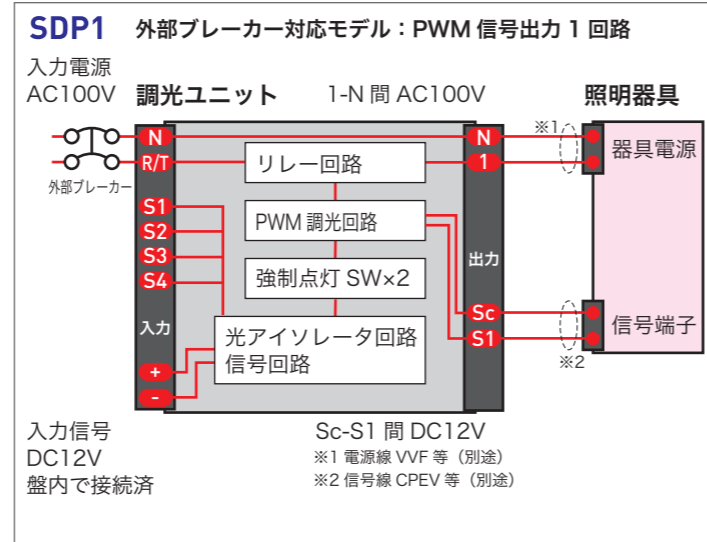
SDP1 外部ブレーカー対応モデル：PWM 信号出力 1 回路

入力電源
AC100V

調光ユニット

1-N 間 AC100V

照明器具

N
R/T
外部ブレーカー

リレー回路

PWM 調光回路

強制点灯 SW×2

光アイソレータ回路
信号回路

S1
S2
S3
S4
入力
+
-

N
1
出力
Sc
S1

※1
器具電源

信号端子
※2

入力信号
DC12V
盤内で接続済

Sc-S1 間 DC12V
※1 電源線 VVF 等（別途）
※2 信号線 CPEV 等（別途）